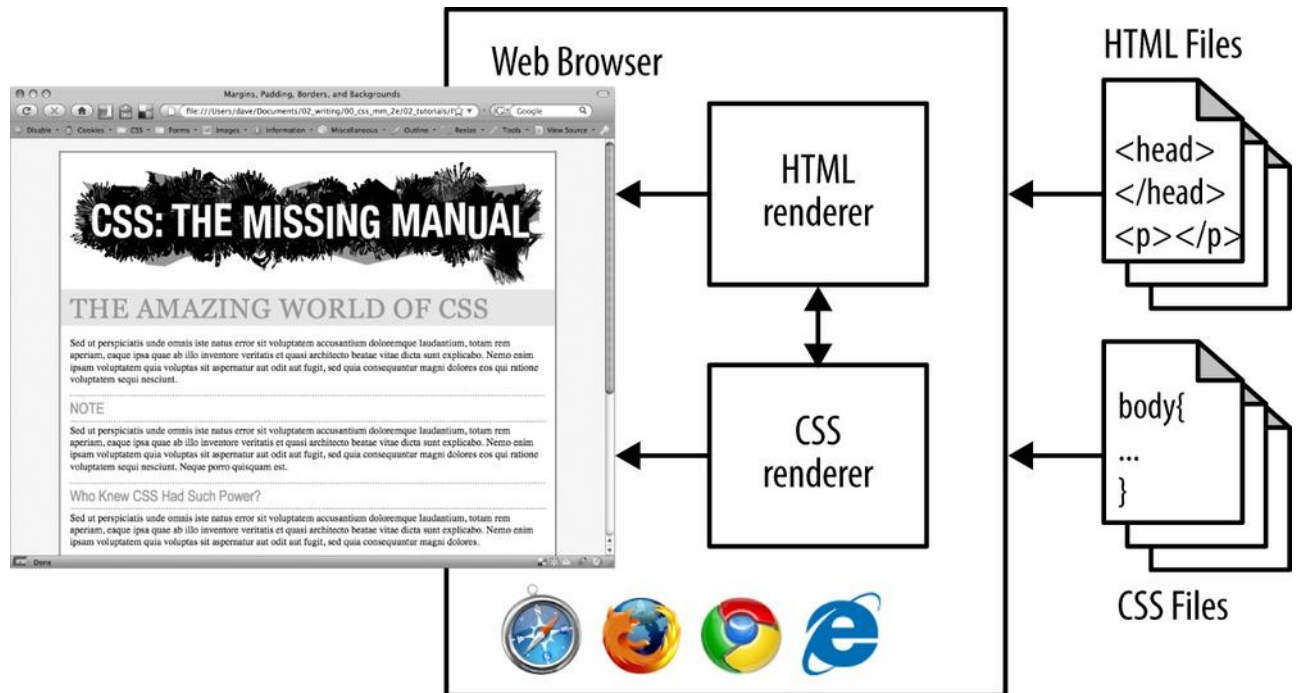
Margins, Padding, Borders, and Backgrounds

file:///Users/dave/Documents/02_writing/00_css_mm_2e/02_tutorials/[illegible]

Google

Disable Cookies CSS Forms Images Information Miscellaneous Outline Resize Tools View Source

CSS: THE MISSING MANUAL

THE AMAZING WORLD OF CSS

Sed ut perspiciatis unde omnis iste natus error sit voluptatem accusantium doloremque laudantium, totam rem aperiam, eaque ipsa quae ab illo inventore veritatis et quasi architecto beatae vitae dicta sunt explicabo. Nemo enim ipsam voluptatem quia voluptas sit aspernatur aut odit aut fugit, sed quia consequuntur magni dolores eos qui ratione voluptatem sequi nesciunt.

NOTE

Sed ut perspiciatis unde omnis iste natus error sit voluptatem accusantium doloremque laudantium, totam rem aperiam, eaque ipsa quae ab illo inventore veritatis et quasi architecto beatae vitae dicta sunt explicabo. Nemo enim ipsam voluptatem quia voluptas sit aspernatur aut odit aut fugit, sed quia consequuntur magni dolores eos qui ratione voluptatem sequi nesciunt. Neque porro quisquam est.

Who Knew CSS Had Such Power?

Sed ut perspiciatis unde omnis iste natus error sit voluptatem accusantium doloremque laudantium, totam rem aperiam, eaque ipsa quae ab illo inventore veritatis et quasi architecto beatae vitae dicta sunt explicabo. Nemo enim ipsam voluptatem quia voluptas sit aspernatur aut odit aut fugit, sed quia consequuntur magni dolores.

Done

Web Browser

HTML renderer

CSS renderer

HTML Files

<head>
</head>
<p></p>

body{
...
}

CSS Files